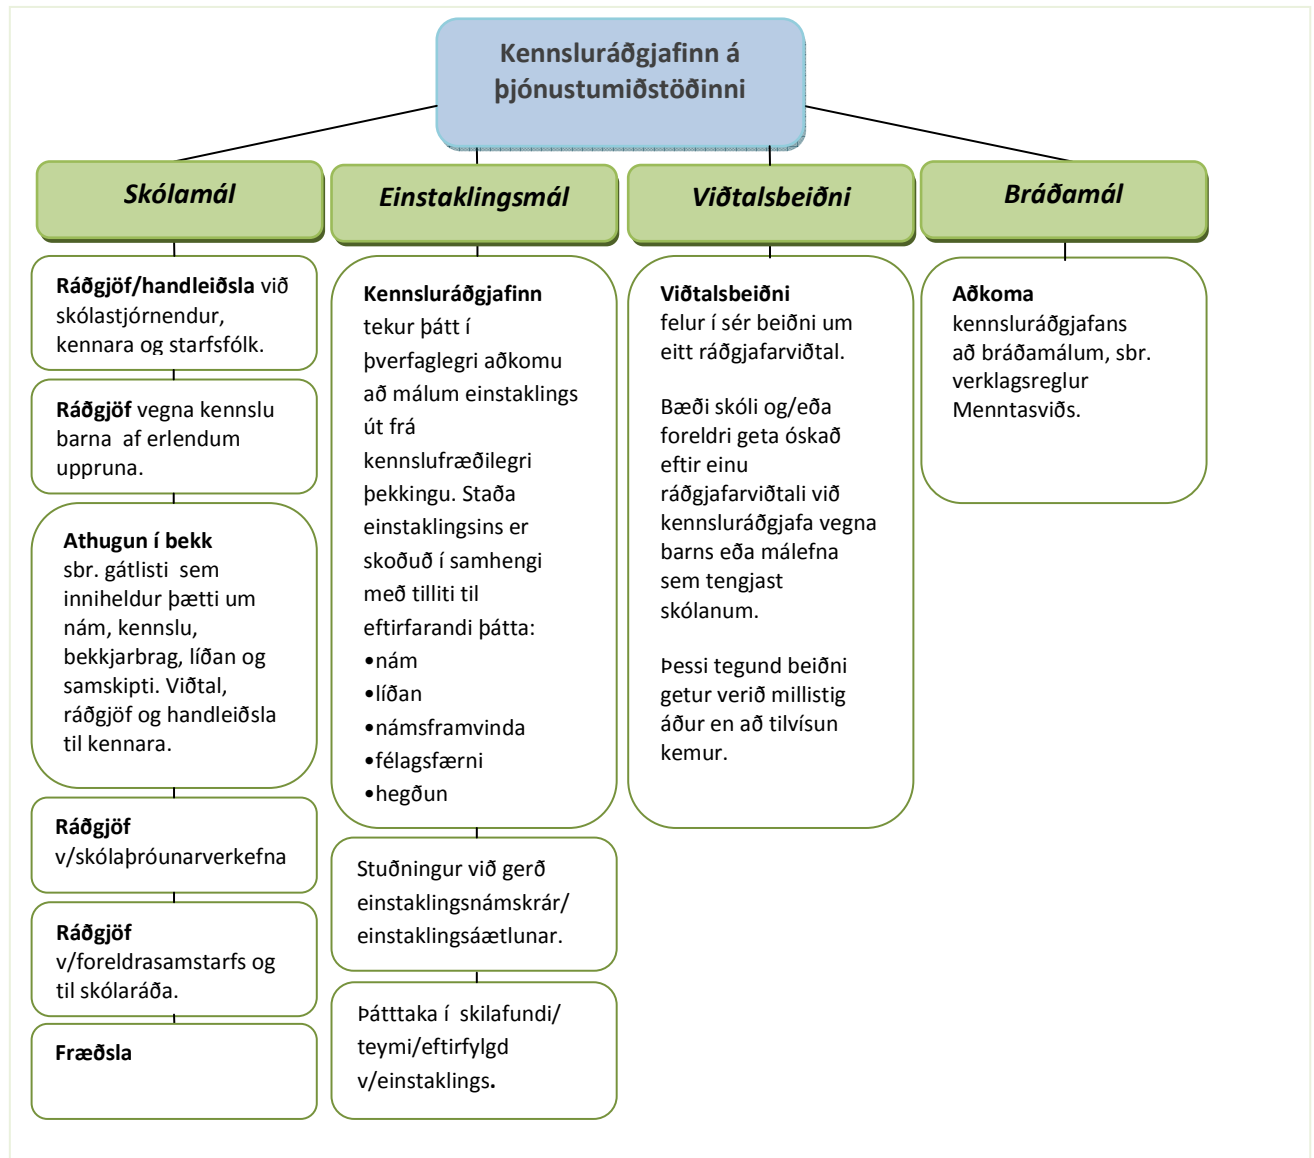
Kennsluráðgjafinn á þjónustumiðstöðinni

Skólamál

Ráðgjöf/handleiðsla við skólastjórnendur, kennara og starfsfólk.

Ráðgjöf vegna kennslu barna af erlendum uppruna.

Athugun í bekk sbr. gátlisti sem inniheldur þætti um nám, kennslu, bekkjarbrag, líðan og samskipti. Viðtal, ráðgjöf og handleiðsla til kennara.

Ráðgjöf v/skólaþróunarverkefna

Ráðgjöf v/foreldrasamstarfs og til skólaráða.

Fræðsla

Einstaklingsmál

Kennsluráðgjafinn tekur þátt í þverfaglegri aðkomu að málum einstaklings út frá kennslufræðilegri þekkingu. Staða einstaklingsins er skoðuð í samhengi með tilliti til eftirfarandi þátta:
•nám
•líðan
•námsframvinda
•félagsfærni
•hegðun

Stuðningur við gerð einstaklingsnámskrár/ einstaklingsáætlunar.

Þátttaka í skilafundi/ teymi/eftirfylgd v/einstaklings.

Viðtalsbeiðni

Viðtalsbeiðni felur í sér beiðni um eitt ráðgjafarviðtal.

Bæði skóli og/eða foreldri geta óskað eftir einu ráðgjafarviðtali við kennsluráðgjafa vegna barns eða málefna sem tengjast skólanum.

Þessi tegund beiðni getur verið millistig áður en að tilvísun kemur.

Bráðamál

Aðkoma kennsluráðgjafans að bráðamálum, sbr. verklagsreglur Menntasviðs.